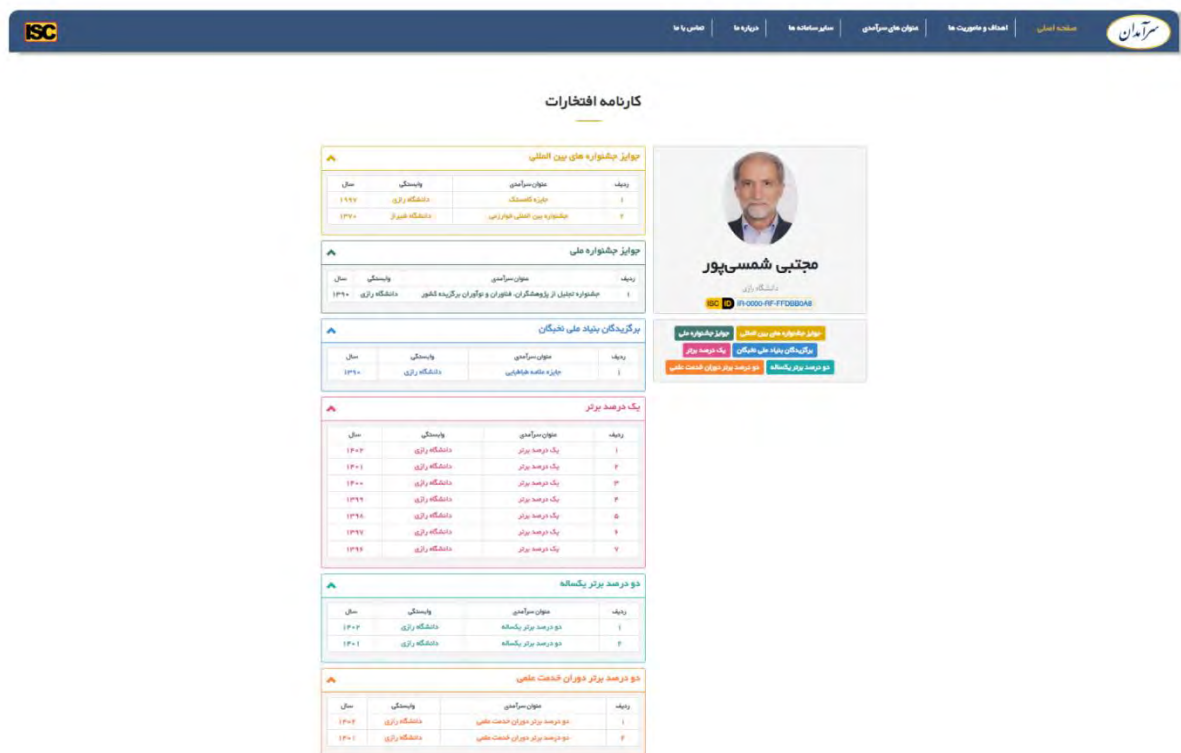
سرآمدان
صفحه اصلی | اهداف و مأموریت ها | عنوان های سرآمدی | سایر سامانه ها | درباره ما | تماس با ما
ISC

کارنامه افتخارات

مجتبی شمسی‌پور
دانشگاه رازی
ISC ID IR-0000-RF-FFDBB0A8

جوایز جشنواره های بین المللی | جوایز جشنواره ملی | برگزیدگان بنیاد ملی نخبگان | یک درصد برتر | دو درصد برتر یکساله | دو درصد برتر دوران خدمت علمی

جوایز جشنواره های بین المللی

| ردیف | عنوان سرآمدی | وابستگی | سال |
|---|---|---|---|
| ۱ | جایزه کامستک | دانشگاه رازی | ۱۹۹۷ |
| ۲ | جشنواره بین المللی خوارزمی | دانشگاه شیراز | ۱۳۷۰ |

جوایز جشنواره ملی

| ردیف | عنوان سرآمدی | وابستگی | سال |
|---|---|---|---|
| ۱ | جشنواره تجلیل از پژوهشگران، فناوران و نوآوران برگزیده کشور | دانشگاه رازی | ۱۳۹۰ |

برگزیدگان بنیاد ملی نخبگان

| ردیف | عنوان سرآمدی | وابستگی | سال |
|---|---|---|---|
| ۱ | جایزه علامه طباطبایی | دانشگاه رازی | ۱۳۹۰ |

یک درصد برتر

| ردیف | عنوان سرآمدی | وابستگی | سال |
|---|---|---|---|
| ۱ | یک درصد برتر | دانشگاه رازی | ۱۴۰۲ |
| ۲ | یک درصد برتر | دانشگاه رازی | ۱۴۰۱ |
| ۳ | یک درصد برتر | دانشگاه رازی | ۱۴۰۰ |
| ۴ | یک درصد برتر | دانشگاه رازی | ۱۳۹۹ |
| ۵ | یک درصد برتر | دانشگاه رازی | ۱۳۹۸ |
| ۶ | یک درصد برتر | دانشگاه رازی | ۱۳۹۷ |
| ۷ | یک درصد برتر | دانشگاه رازی | ۱۳۹۶ |

دو درصد برتر یکساله

| ردیف | عنوان سرآمدی | وابستگی | سال |
|---|---|---|---|
| ۱ | دو درصد برتر یکساله | دانشگاه رازی | ۱۴۰۲ |
| ۲ | دو درصد برتر یکساله | دانشگاه رازی | ۱۴۰۱ |

دو درصد برتر دوران خدمت علمی

| ردیف | عنوان سرآمدی | وابستگی | سال |
|---|---|---|---|
| ۱ | دو درصد برتر دوران خدمت علمی | دانشگاه رازی | ۱۴۰۲ |
| ۲ | دو درصد برتر دوران خدمت علمی | دانشگاه رازی | ۱۴۰۱ |